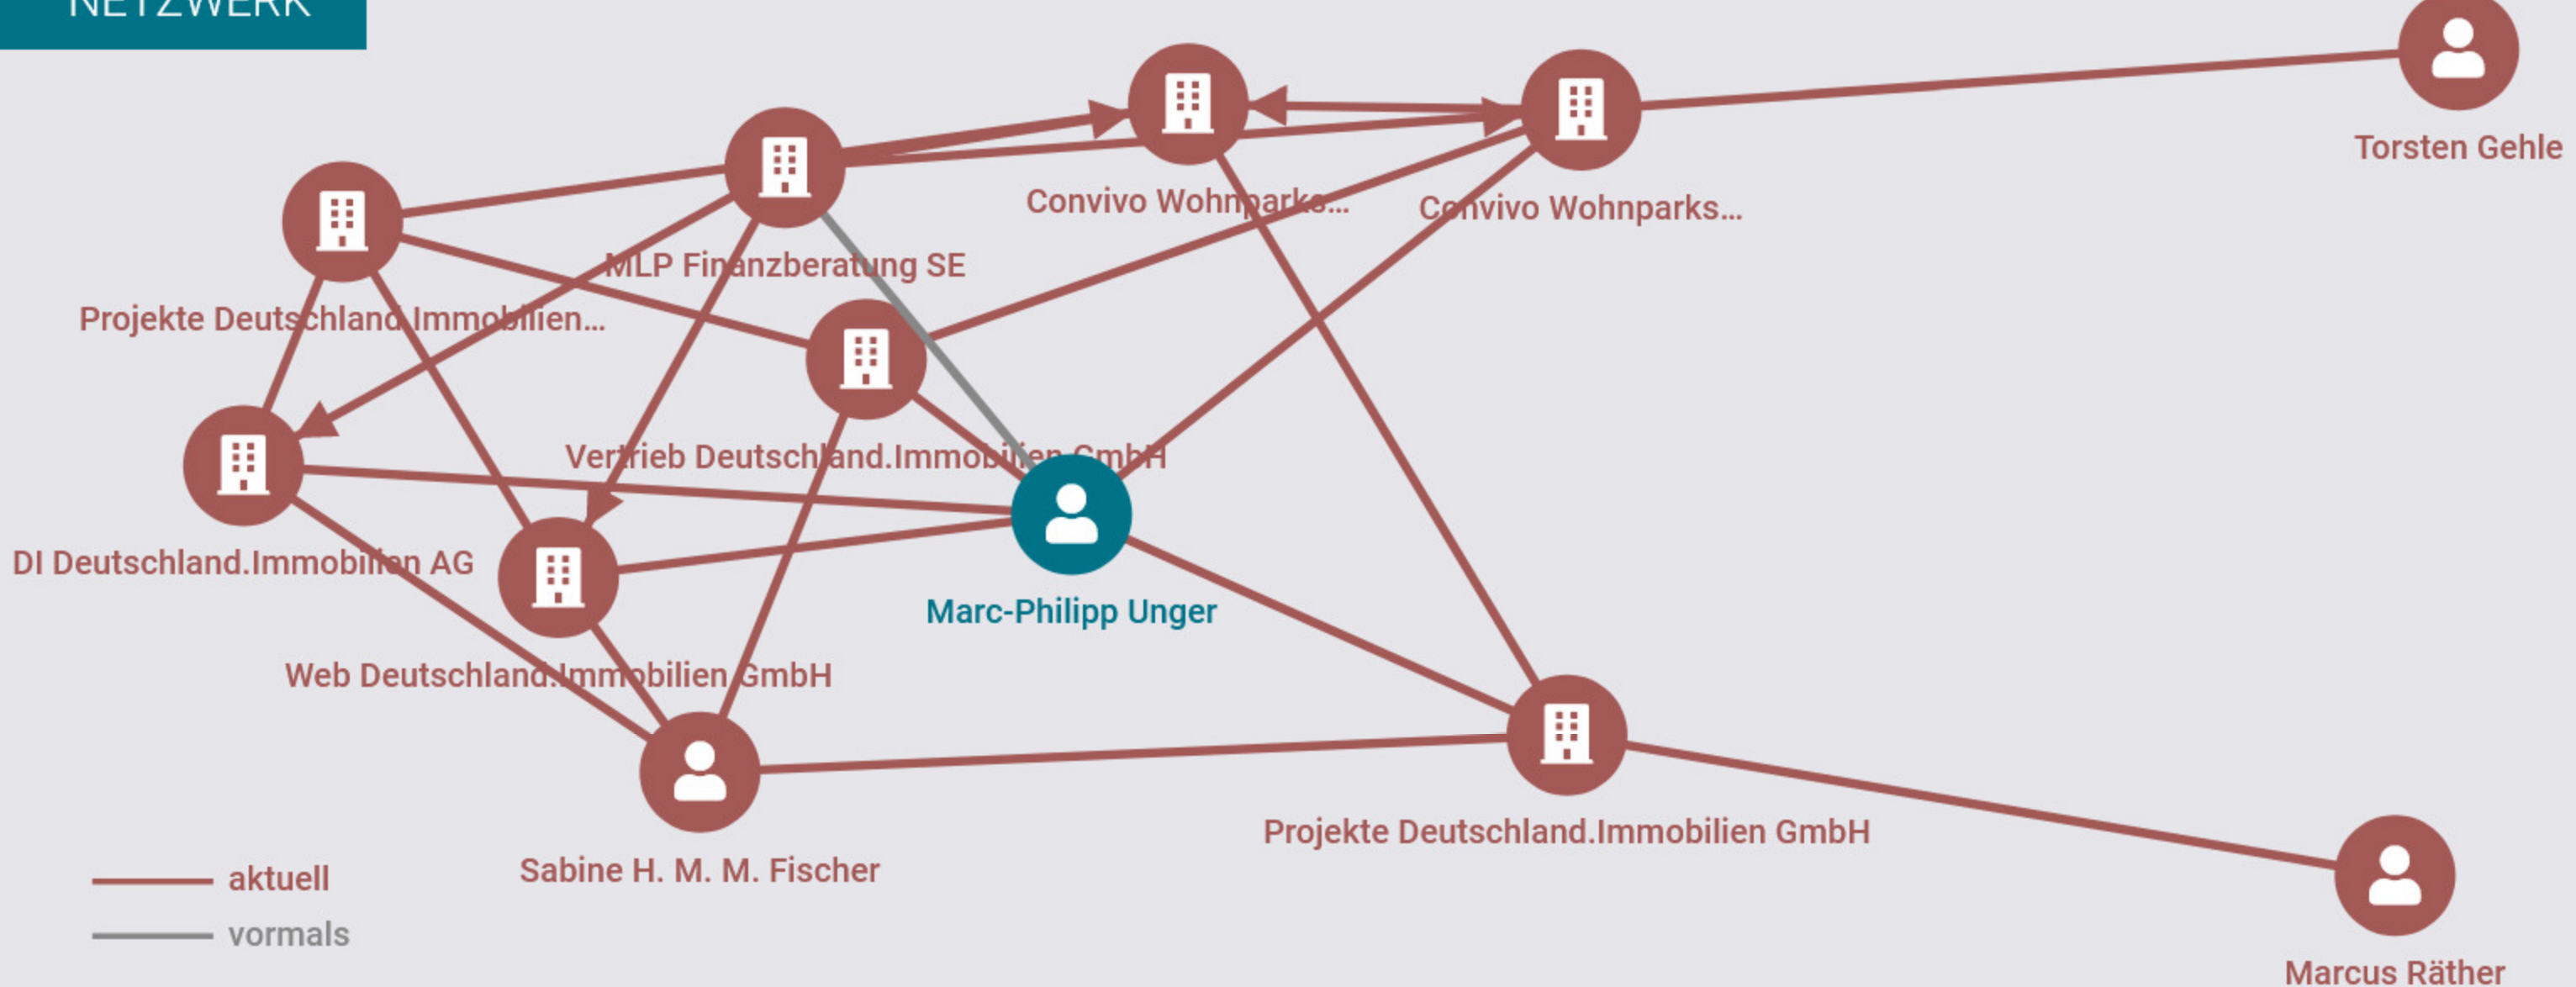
NETZWERK

Torsten Gehle

Convivo Wohnparks...

Convivo Wohnparks...

MLP Finanzberatung SE

Projekte Deutschland.Immobilien...

Vertrieb Deutschland.Immobilien GmbH

DI Deutschland.Immobilien AG

Marc-Philipp Unger

Web Deutschland.Immobilien GmbH

Projekte Deutschland.Immobilien GmbH

Sabine H. M. M. Fischer

aktuell

vormals

Marcus Räther